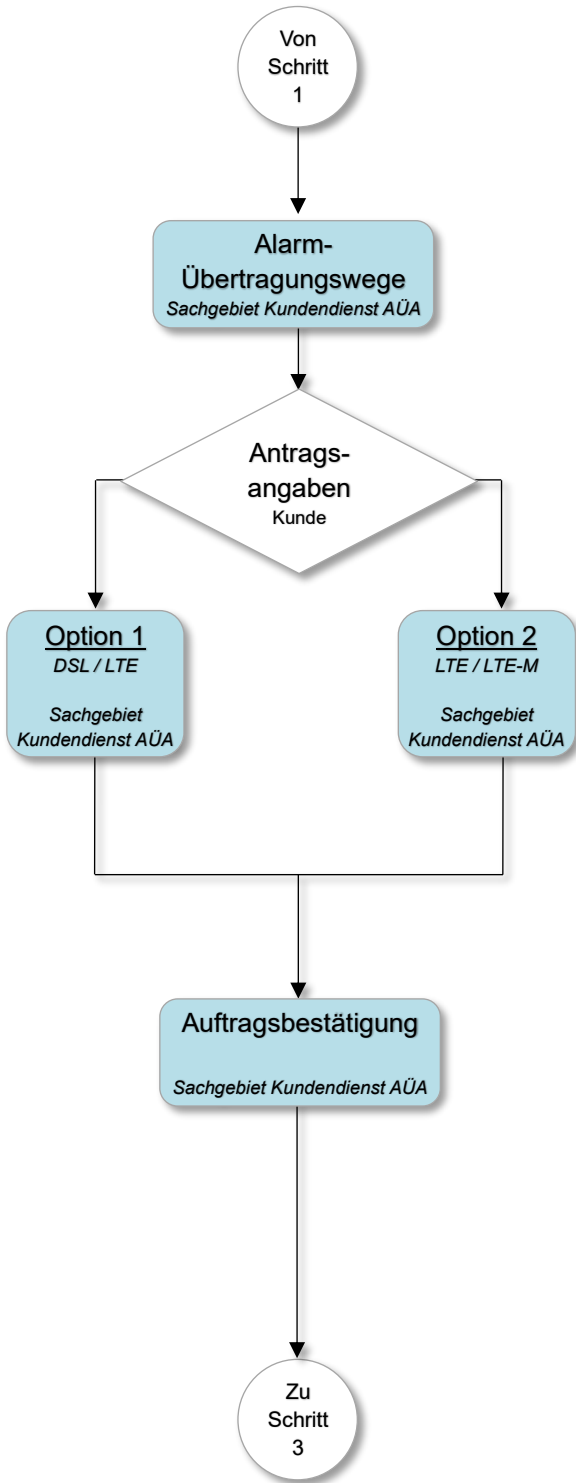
Von Schritt 1

Alarm-Übertragungswege
*Sachgebiet Kundendienst AÜA*

Antrags-angaben
Kunde

Option 1
*DSL / LTE*

*Sachgebiet Kundendienst AÜA*

Option 2
*LTE / LTE-M*

*Sachgebiet Kundendienst AÜA*

Auftragsbestätigung

*Sachgebiet Kundendienst AÜA*

Zu Schritt 3